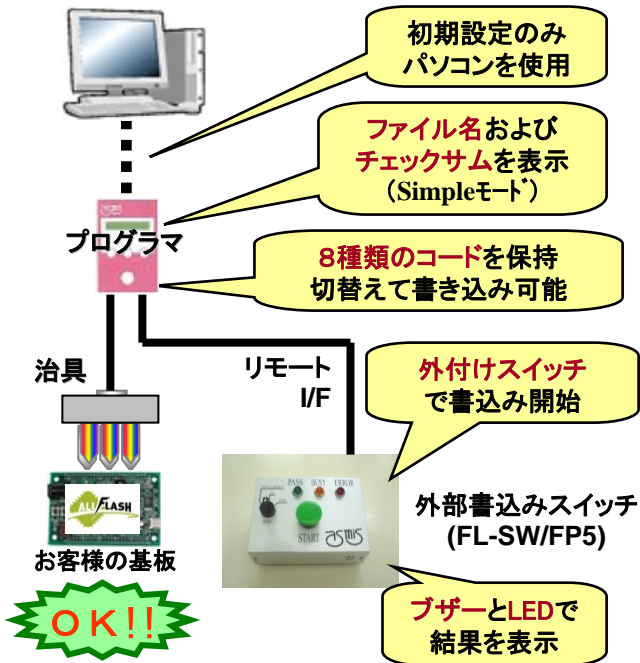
初期設定のみ
パソコンを使用

ファイル名および
チェックサムを表示
（Simpleモード）

プログラマ

8種類のコードを保持
切替えて書き込み可能

治具

リモート
I/F

外付けスイッチ
で書込み開始

ALLFLASH

お客様の基板

PASS BUSY ERROR

START

外部書込みスイッチ
(FL-SW/FP5)

ＯＫ!!

ブザーとLEDで
結果を表示